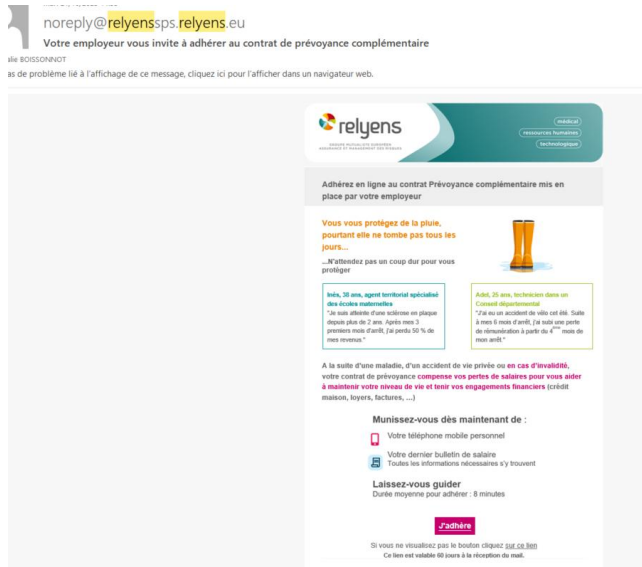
noreply@relyenssps.relyens.eu

Votre employeur vous invite à adhérer au contrat de prévoyance complémentaire

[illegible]lie BOISSONNOT

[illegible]as de problème lié à l'affichage de ce message, cliquez ici pour l'afficher dans un navigateur web.

relyens

GROUPE MUTUALISTE EUROPÉEN ASSURANCE ET MANAGEMENT DES RISQUES

médical

ressources humaines

technologique

Adhérez en ligne au contrat Prévoyance complémentaire mis en place par votre employeur

Vous vous protégez de la pluie, pourtant elle ne tombe pas tous les jours...

...N'attendez pas un coup dur pour vous protéger

Inès, 38 ans, agent territorial spécialisé des écoles maternelles
"Je suis atteinte d'une sclérose en plaque depuis plus de 2 ans. Après mes 3 premiers mois d'arrêt, j'ai perdu 50 % de mes revenus."

Adel, 25 ans, technicien dans un Conseil départemental
"J'ai eu un accident de vélo cet été. Suite à mes 6 mois d'arrêt, j'ai subi une perte de rémunération à partir du 4$^{ème}$ mois de mon arrêt."

A la suite d'une maladie, d'un accident de vie privée ou en cas d'invalidité, votre contrat de prévoyance compense vos pertes de salaires pour vous aider à maintenir votre niveau de vie et tenir vos engagements financiers (crédit maison, loyers, factures, ...)

Munissez-vous dès maintenant de :

Votre téléphone mobile personnel

Votre dernier bulletin de salaire
Toutes les informations nécessaires s'y trouvent

Laissez-vous guider
Durée moyenne pour adhérer : 8 minutes

J'adhère

Si vous ne visualisez pas le bouton cliquez sur ce lien
Ce lien est valable 60 jours à la réception du mail.